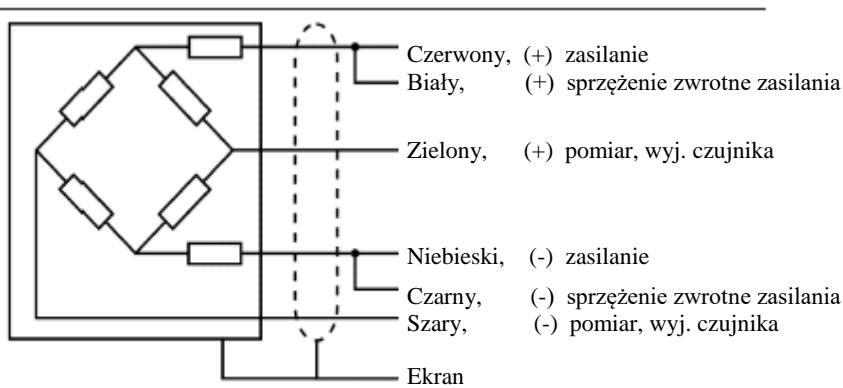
Czerwony, (+) zasilanie
Biały, (+) sprzężenie zwrotne zasilania
Zielony, (+) pomiar, wyj. czujnika
Niebieski, (-) zasilanie
Czarny, (-) sprzężenie zwrotne zasilania
Szary, (-) pomiar, wyj. czujnika
Ekran